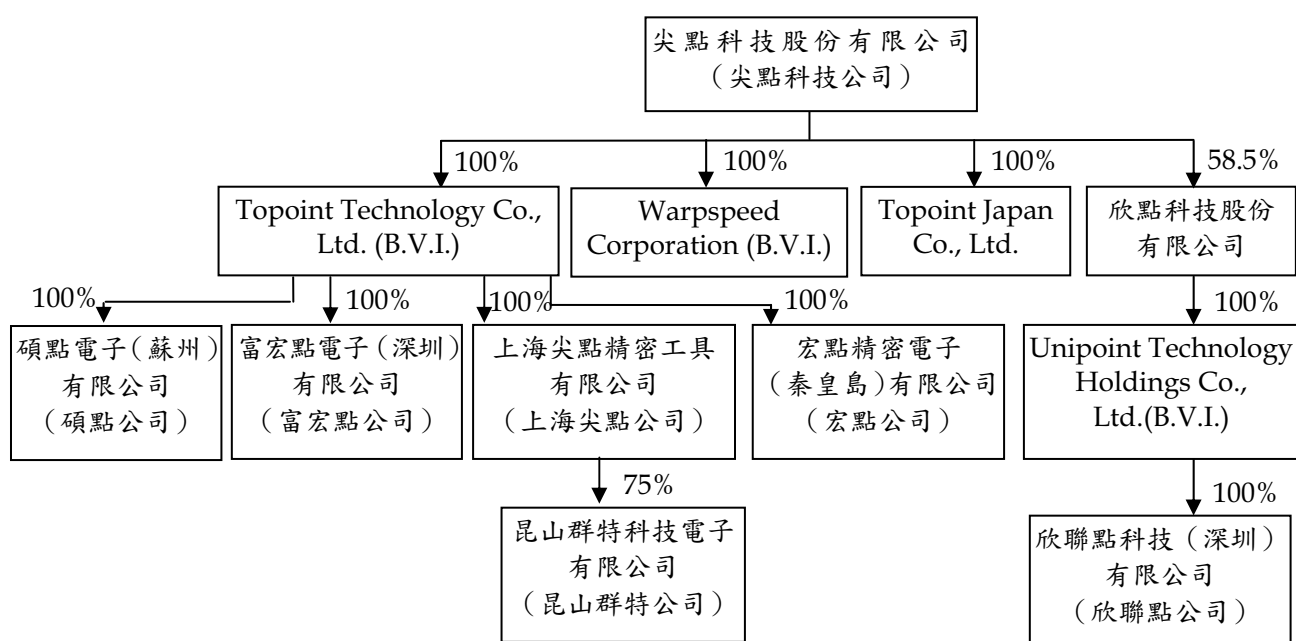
尖點科技股份有限公司
（尖點科技公司）

100%
Topoint Technology Co., Ltd. (B.V.I.)

100%
Warpspeed Corporation (B.V.I.)

100%
Topoint Japan Co., Ltd.

58.5%
欣點科技股份有限公司

100%
碩點電子（蘇州）有限公司
（碩點公司）

100%
富宏點電子（深圳）有限公司
（富宏點公司）

100%
上海尖點精密工具有限公司
（上海尖點公司）

100%
宏點精密電子（秦皇島）有限公司
（宏點公司）

100%
Unipoint Technology Holdings Co., Ltd.(B.V.I.)

75%
昆山群特科技電子有限公司
（昆山群特公司）

100%
欣聯點科技（深圳）有限公司
（欣聯點公司）